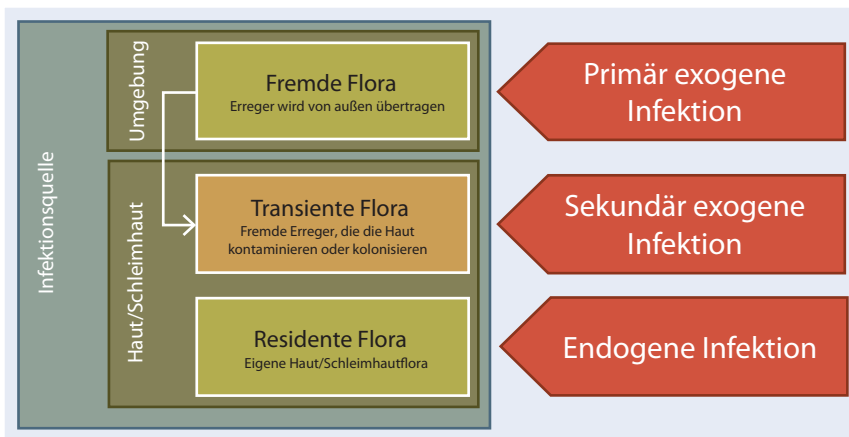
Infektionsquelle

Umgebung

Fremde Flora
Erreger wird von außen übertragen

Haut/Schleimhaut

Transiente Flora
Fremde Erreger, die die Haut kontaminieren oder kolonisieren

Residente Flora
Eigene Haut/Schleimhautflora

Primär exogene Infektion

Sekundär exogene Infektion

Endogene Infektion